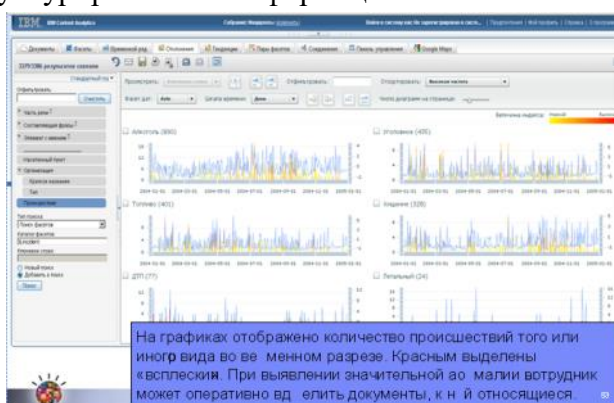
IBM Content Analytics

Алкоголь (890)

Угоны (405)

Топливо (401)

Хищения (328)

ДТП (77)

Летальный (24)

На графиках отображено количество происшествий того или иногр вида во ве менном разрезе. Красным выделены «всплески». При выявлении значительной ао малии вотрудник может оперативно вд елить документы, к н й относящиеся.